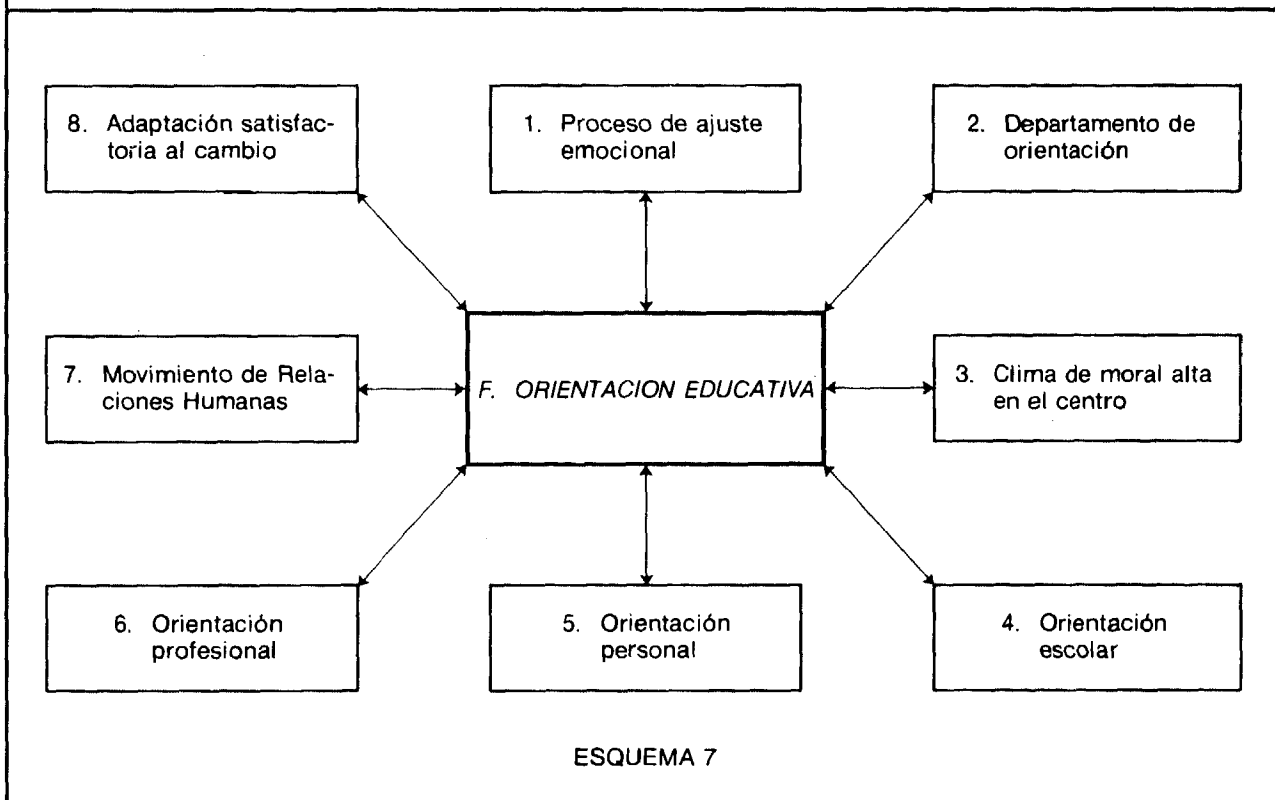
8. Adaptación satisfactoria al cambio

1. Proceso de ajuste emocional

2. Departamento de orientación

7. Movimiento de Relaciones Humanas

F. ORIENTACION EDUCATIVA

3. Clima de moral alta en el centro

6. Orientación profesional

5. Orientación personal

4. Orientación escolar

ESQUEMA 7